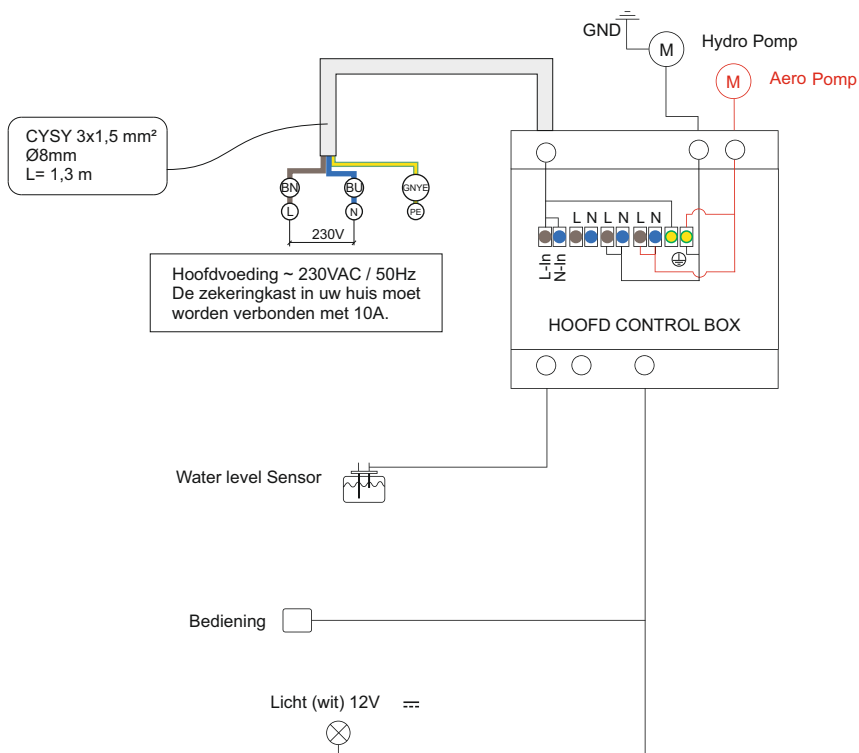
GND

M

Hydro Pomp

M

Aero Pomp

CYSY 3x1,5 mm²
Ø8mm
L= 1,3 m

BN
L

BU
N

GNYE
PE

230V

Hoofdvoeding ~ 230VAC / 50Hz
De zekeringkast in uw huis moet worden verbonden met 10A.

L N L N L N

L-in
N-in

HOOFD CONTROL BOX

Water level Sensor

Bediening

Licht (wit) 12V